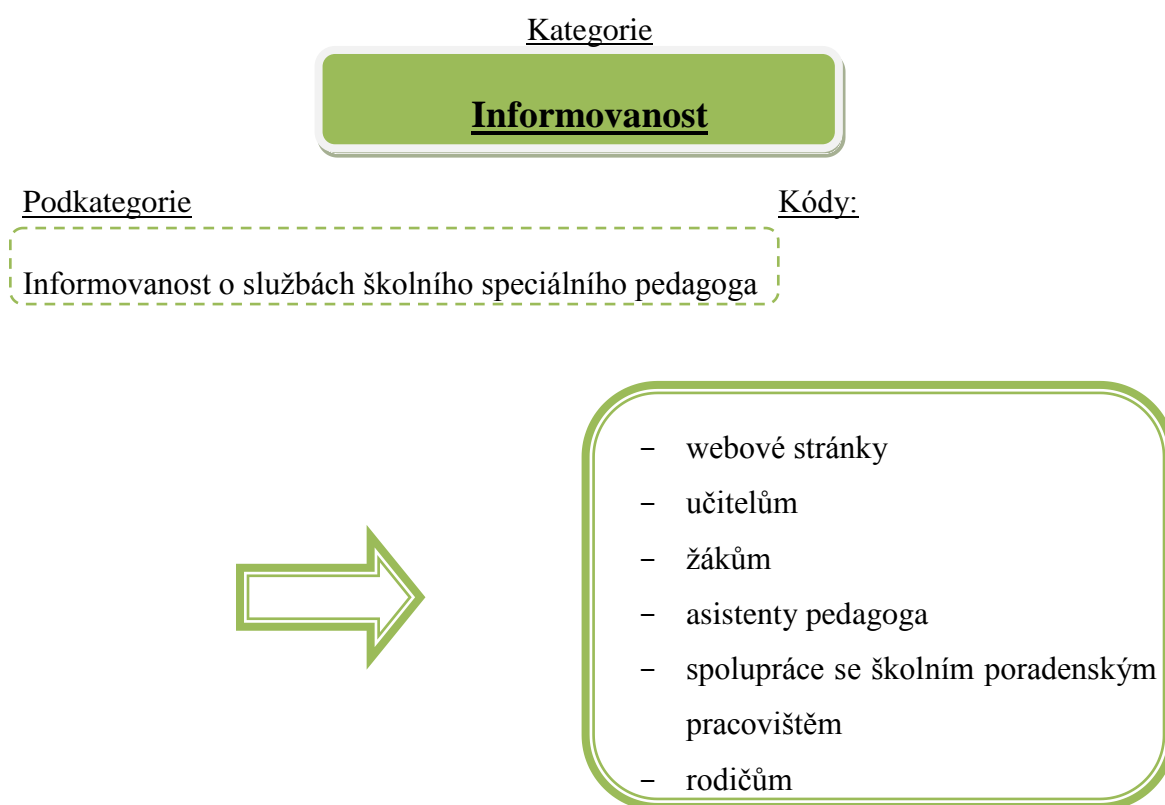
Kategorie

Informovanost

Podkategorie

Kódy:

Informovanost o službách školního speciálního pedagoga

- webové stránky
- učitelům
- žákům
- asistenty pedagoga
- spolupráce se školním poradenským pracovištěm
- rodičům